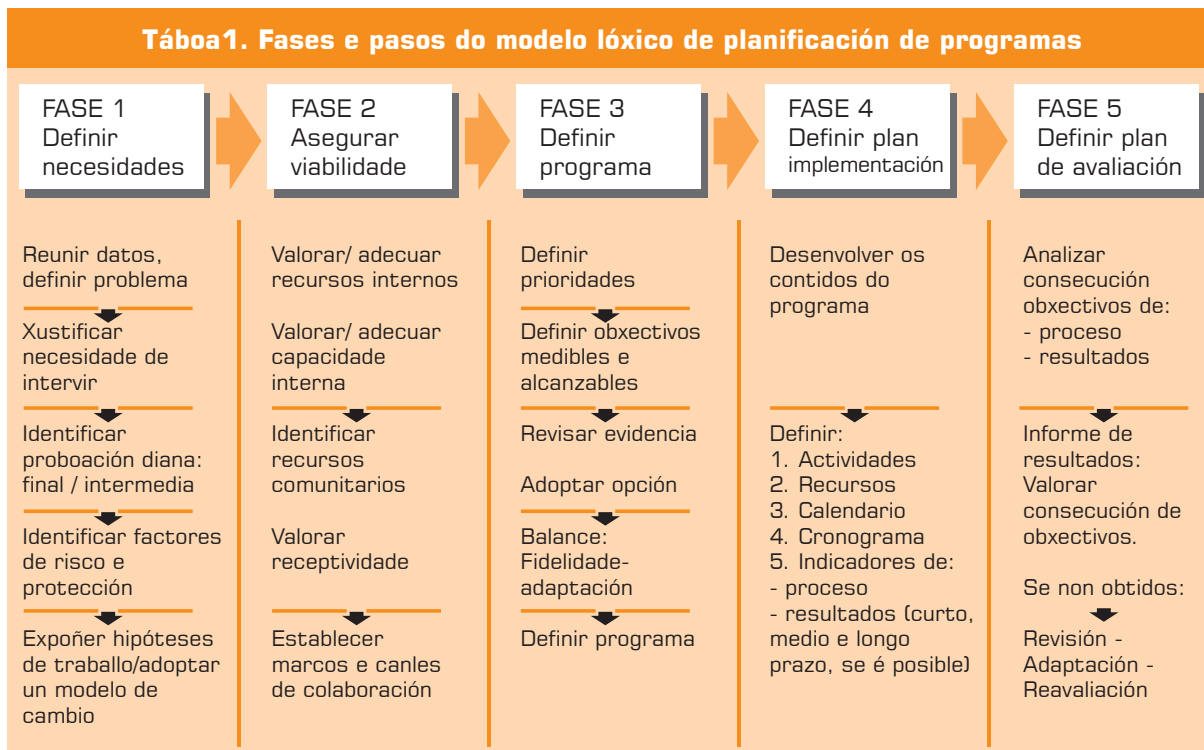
Táboa1. Fases e pasos do modelo lóxico de planificación de programas

FASE 1
Definir necesidades

Reunir datos, definir problema

Xustificar necesidade de intervir

Identificar proboación diana: final / intermedia

Identificar factores de risco e protección

Expoñer hipóteses de traballo/adoptar un modelo de cambio

FASE 2
Asegurar viabilidade

Valorar/ adecuar recursos internos

Valorar/ adecuar capacidade interna

Identificar recursos comunitarios

Valorar receptividade

Establecer marcos e canles de colaboración

FASE 3
Definir programa

Definir prioridades

Definir obxectivos medibles e alcanzables

Revisar evidencia

Adoptar opción

Balance: Fidelidade-adaptación

Definir programa

FASE 4
Definir plan implementación

Desenvolver os contidos do programa

Definir:
1. Actividades
2. Recursos
3. Calendario
4. Cronograma
5. Indicadores de:
- proceso
- resultados (curto, medio e longo prazo, se é posible)

FASE 5
Definir plan de avaliación

Analizar consecución obxectivos de:
- proceso
- resultados

Informe de resultados: Valorar consecución de obxectivos.

Se non obtidos:

Revisión - Adaptación - Reavaliación